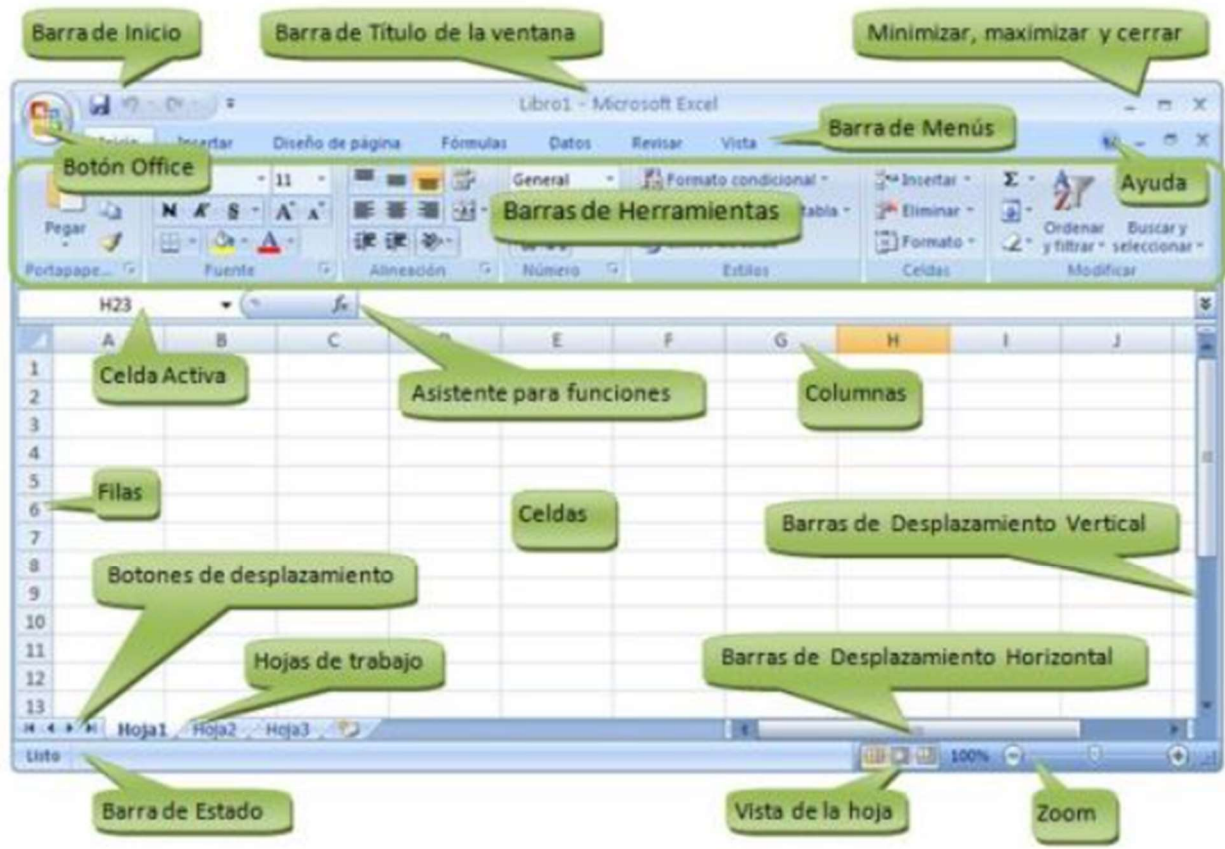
Barra de Inicio

Barra de Título de la ventana

Minimizar, maximizar y cerrar

Libro1 - Microsoft Excel

Inicio Insertar Diseño de página Fórmulas Datos Revisar Vista

Barra de Menús

Botón Office

Ayuda

Pegar

Portapape...

11

N K S A A

Fuente

Alineación

General

Número

Formato condicional

tabla

Estilos

Barras de Herramientas

Insertar

Eliminar

Formato

Celdas

Σ

Ordenar y filtrar

Buscar y seleccionar

Modificar

H23

$f_x$

A B C D E F G H I J

1
2
3
4
5
6
7
8
9
10
11
12
13

Celda Activa

Asistente para funciones

Columnas

Filas

Celdas

Barras de Desplazamiento Vertical

Botones de desplazamiento

Hojas de trabajo

Barras de Desplazamiento Horizontal

Hoja1 Hoja2 Hoja3

Listo

100%

Barra de Estado

Vista de la hoja

Zoom